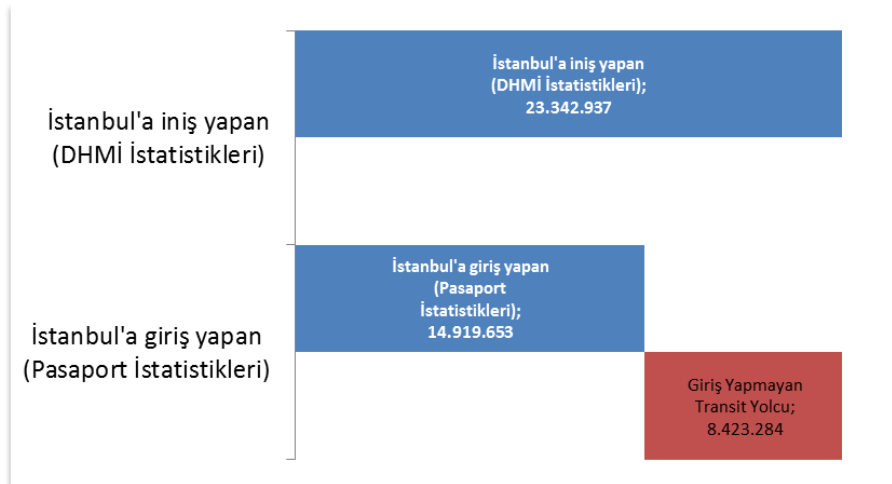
İstanbul'a iniş yapan (DHMİ İstatistikleri)

İstanbul'a giriş yapan (Pasaport İstatistikleri)

İstanbul'a iniş yapan (DHMİ İstatistikleri); 23.342.937

İstanbul'a giriş yapan (Pasaport İstatistikleri); 14.919.653

Giriş Yapmayan Transit Yolcu; 8.423.284